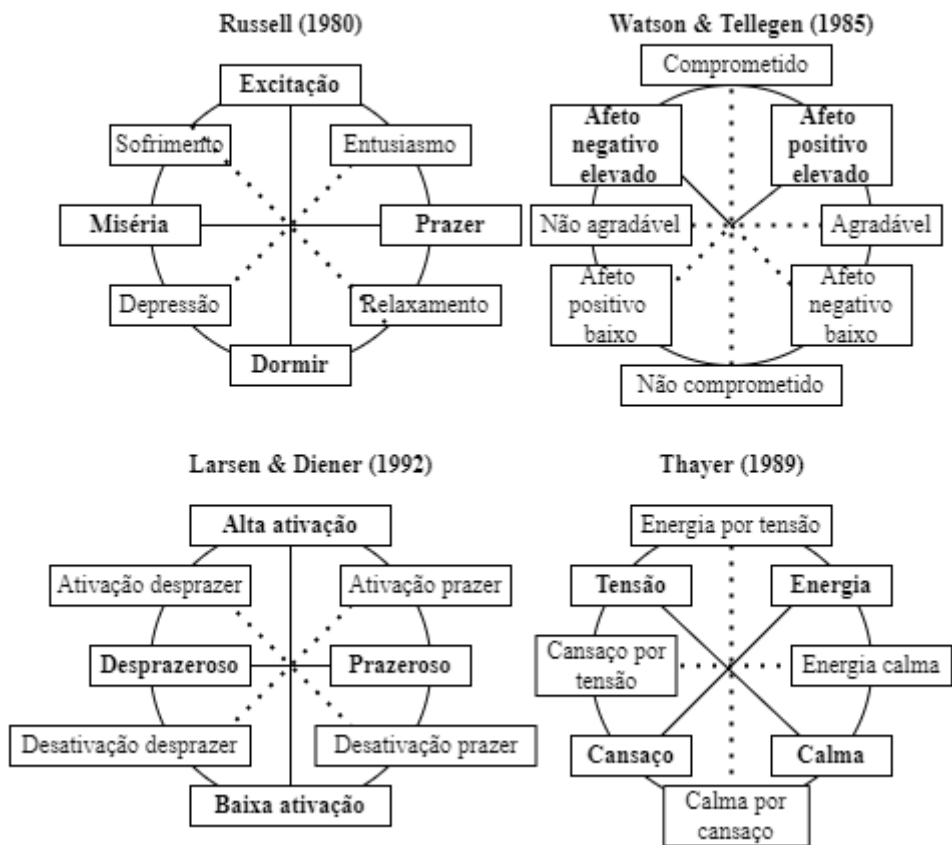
Russell (1980)

Excitação

Sofrimento

Entusiasmo

Miséria

Prazer

Depressão

Relaxamento

Dormir

Watson & Tellegen (1985)

Comprometido

Afeto negativo elevado

Afeto positivo elevado

Não agradável

Agradável

Afeto positivo baixo

Afeto negativo baixo

Não comprometido

Larsen & Diener (1992)

Alta ativação

Ativação desprazer

Ativação prazer

Desprazeroso

Prazeroso

Desativação desprazer

Desativação prazer

Baixa ativação

Thayer (1989)

Energia por tensão

Tensão

Energia

Cansaço por tensão

Energia calma

Cansaço

Calma

Calma por cansaço